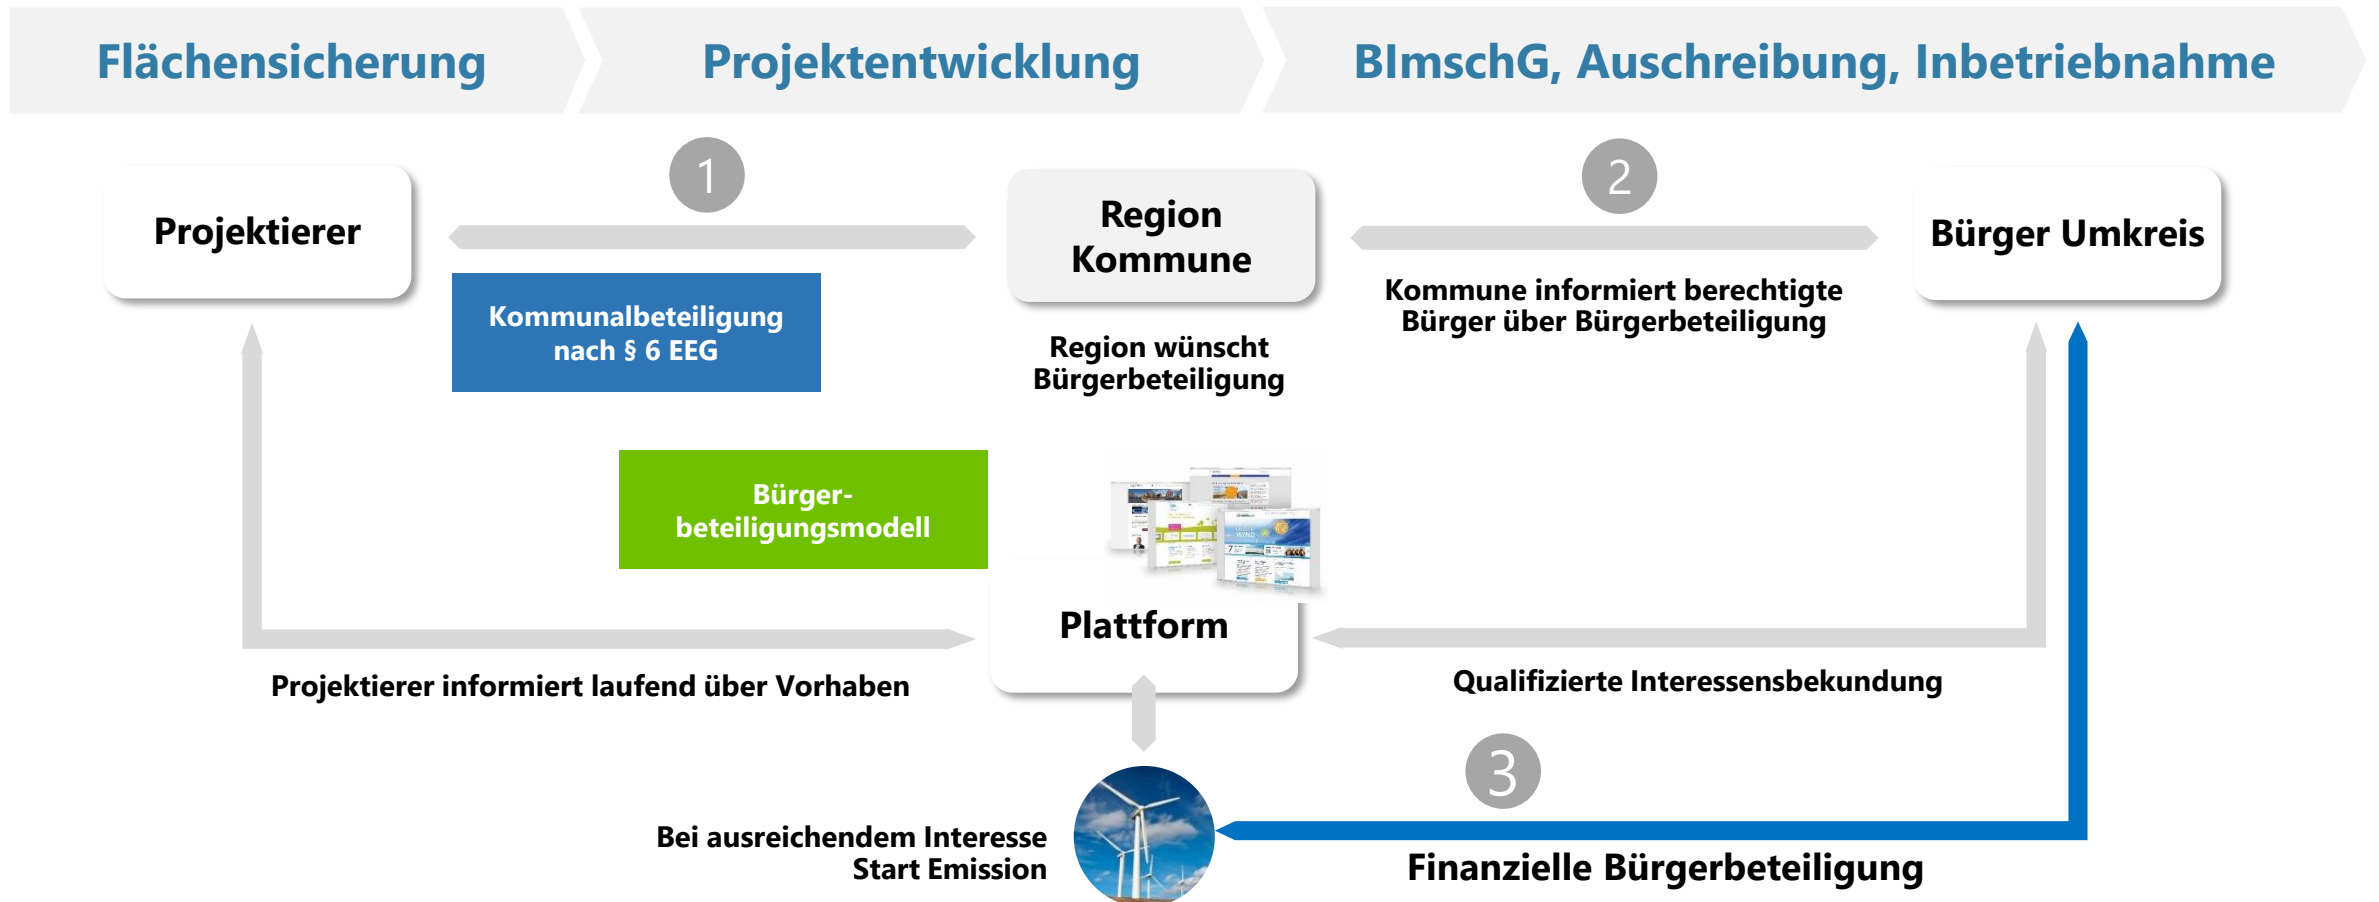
Flächensicherung

Projektentwicklung

BImschG, Ausschreibung, Inbetriebnahme

1

2

Projektierer

Region Kommune

Bürger Umkreis

Kommunalbeteiligung nach § 6 EEG

Region wünscht Bürgerbeteiligung

Kommune informiert berechtigte Bürger über Bürgerbeteiligung

Bürger-beteiligungsmodell

Plattform

Projektierer informiert laufend über Vorhaben

Qualifizierte Interessensbekundung

3

Bei ausreichendem Interesse Start Emission

Finanzielle Bürgerbeteiligung